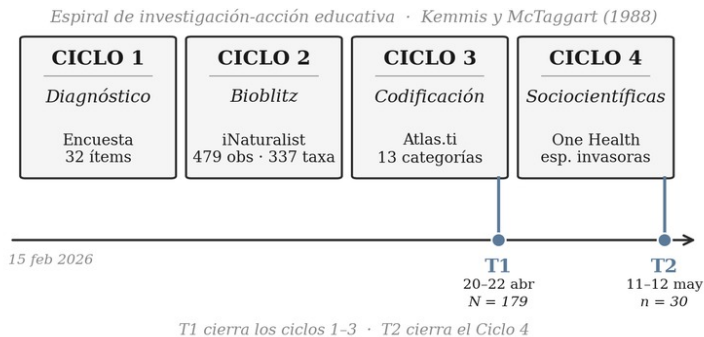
Espiral de investigación-acción educativa · Kemmis y McTaggart (1988)

CICLO 1
Diagnóstico
Encuesta
32 ítems

CICLO 2
Bioblitz
iNaturalist
479 obs · 337 taxa

CICLO 3
Codificación
Atlas.ti
13 categorías

CICLO 4
Sociocientíficas
One Health
esp. invasoras

15 feb 2026

T1
20–22 abr
$N = 179$

T2
11–12 may
$n = 30$

T1 cierra los ciclos 1–3 · T2 cierra el Ciclo 4